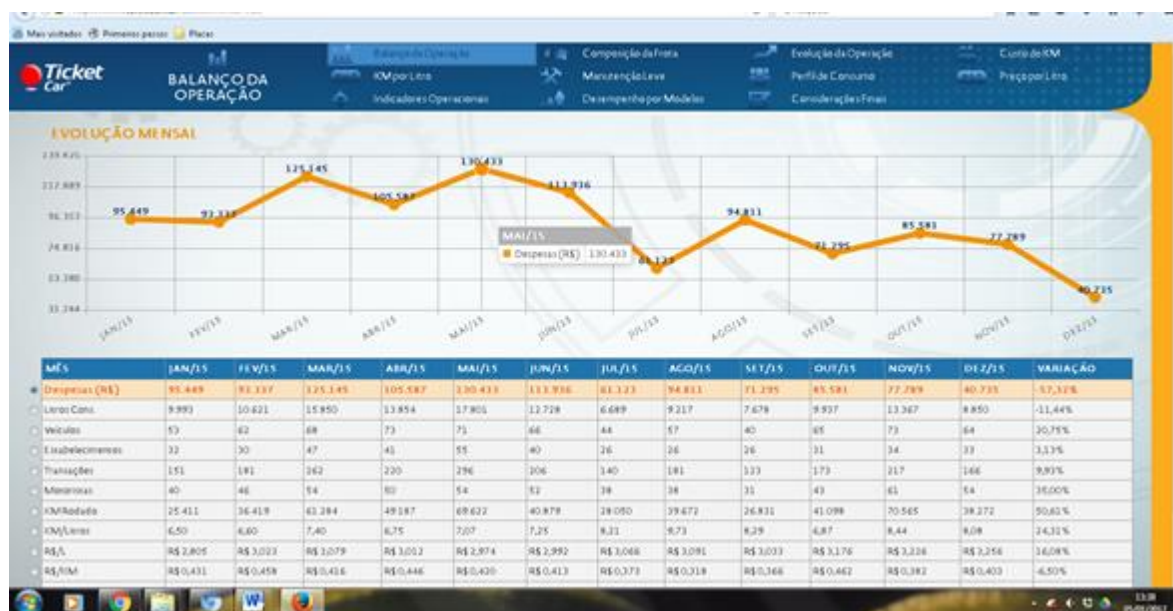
Mais visitados Primeiros passos Places

Ticket Car

BALANÇO DA OPERAÇÃO

Balanço da Operação
KM por Litro
Indicadores Operacionais
Composição da Frota
Manutenção Leve
Desempenho por Modelos
Evolução da Operação
Perfil de Consumo
Considerações Finais
Custo de KM
Preço por Litro

EVOLUÇÃO MENSAL

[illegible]
117.889
96.353
74.816
53.280
31.744

95.449
93.337
125.145
105.587
130.433
113.936
61.123
94.811
71.295
85.581
77.789
40.735

MAI/15
Despesas (R$) 130.433

JAN/15 FEV/15 MAR/15 ABR/15 MAI/15 JUN/15 JUL/15 AGO/15 SET/15 OUT/15 NOV/15 DEZ/15

| MÊS | JAN/15 | FEV/15 | MAR/15 | ABR/15 | MAI/15 | JUN/15 | JUL/15 | AGO/15 | SET/15 | OUT/15 | NOV/15 | DEZ/15 | VARIAÇÃO |
|---|---|---|---|---|---|---|---|---|---|---|---|---|---|
| Despesas (R$) | 95.449 | 93.337 | 125.145 | 105.587 | 130.433 | 113.936 | 61.123 | 94.811 | 71.295 | 85.581 | 77.789 | 40.735 | -57,32% |
| Litros Cons. | 9.993 | 10.621 | 15.850 | 13.854 | 17.801 | 12.728 | 6.689 | 9.217 | 7.678 | 9.937 | 13.367 | 8.850 | -11,44% |
| Veículos | 53 | 62 | 68 | 73 | 71 | 66 | 44 | 57 | 40 | 65 | 73 | 64 | 20,75% |
| Estabelecimentos | 32 | 30 | 47 | 41 | 55 | 40 | 26 | 26 | 26 | 31 | 34 | 33 | 3,13% |
| Transações | 151 | 181 | 262 | 220 | 296 | 206 | 140 | 181 | 133 | 173 | 217 | 166 | 9,93% |
| Motoristas | 40 | 46 | 54 | 80 | 54 | 52 | 38 | 38 | 31 | 43 | 61 | 54 | 35,00% |
| KM Rodado | 25.411 | 36.419 | 61.284 | 49.187 | 69.622 | 40.879 | 28.050 | 39.672 | 26.831 | 41.098 | 70.565 | 38.272 | 50,61% |
| KM/Litros | 6,50 | 6,60 | 7,40 | 6,75 | 7,07 | 7,25 | 8,21 | 8,73 | 8,29 | 6,87 | 8,44 | 8,08 | 24,31% |
| R$/L | R$ 2,805 | R$ 3,023 | R$ 3,079 | R$ 3,012 | R$ 2,974 | R$ 2,992 | R$ 3,066 | R$ 3,091 | R$ 3,033 | R$ 3,176 | R$ 3,226 | R$ 3,256 | 16,08% |
| R$/KM | R$ 0,431 | R$ 0,458 | R$ 0,416 | R$ 0,446 | R$ 0,420 | R$ 0,413 | R$ 0,373 | R$ 0,318 | R$ 0,366 | R$ 0,462 | R$ 0,382 | R$ 0,403 | -6,50% |